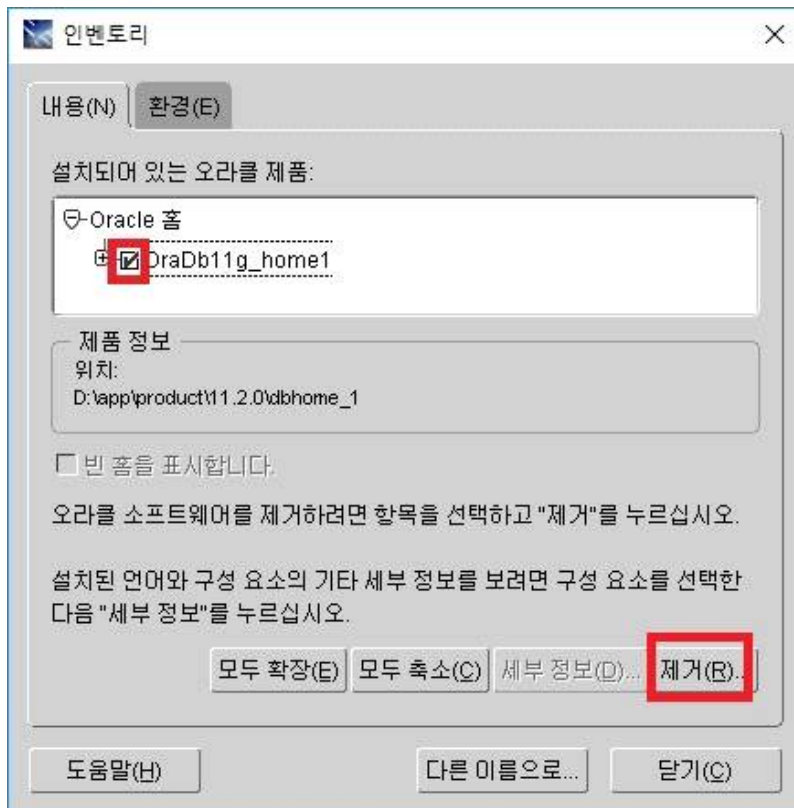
인벤토리

내용(N)
환경(E)

설치되어 있는 오라클 제품:

Oracle 홈
OraDb11g_home1

제품 정보
위치:
D:\app\product\11.2.0\dbhome_1

빈 홈을 표시합니다.

오라클 소프트웨어를 제거하려면 항목을 선택하고 "제거"를 누르십시오.

설치된 언어와 구성 요소의 기타 세부 정보를 보려면 구성 요소를 선택한 다음 "세부 정보"를 누르십시오.

모두 확장(E)
모두 축소(C)
세부 정보(D)...
제거(R)...

도움말(H)
다른 이름으로...
닫기(C)